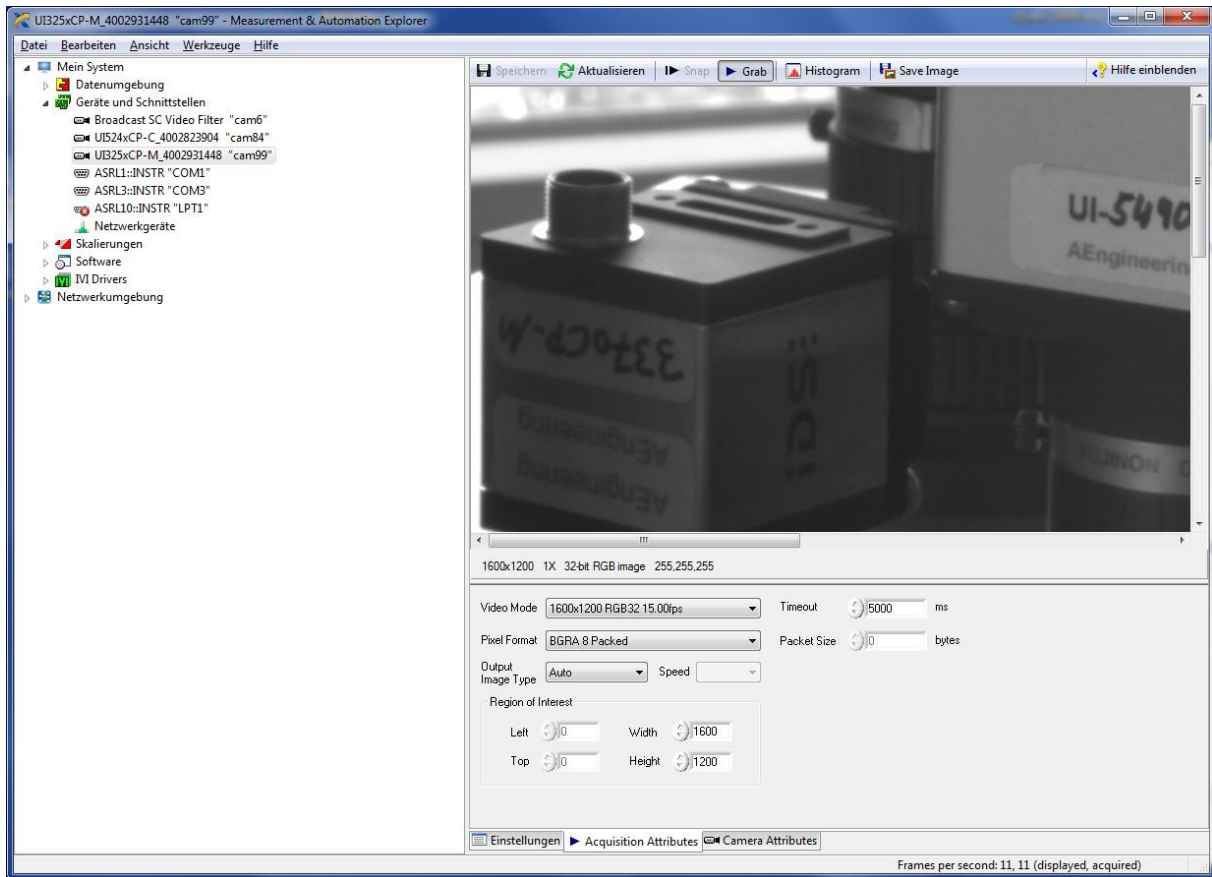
UI325xCP-M_4002931448 "cam99" - Measurement & Automation Explorer

Datei Bearbeiten Ansicht Werkzeuge Hilfe

Mein System
Datenumgebung
Geräte und Schnittstellen
Broadcast SC Video Filter "cam6"
UI524xCP-C_4002823904 "cam84"
UI325xCP-M_4002931448 "cam99"
ASRL1::INSTR "COM1"
ASRL3::INSTR "COM3"
ASRL10::INSTR "LPT1"
Netzwerkgeräte
Skalierungen
Software
IVI Drivers
Netzwerkumgebung

Speichern Aktualisieren Snap Grab Histogram Save Image Hilfe einblenden

UI-5490
AEngineerin
337ocP-M
FUJINON

1600x1200 1X 32-bit RGB image 255,255,255

Video Mode 1600x1200 RGB32 15.00fps
Timeout 5000 ms
Pixel Format BGRA 8 Packed
Packet Size 0 bytes
Output Image Type Auto
Speed
Region of Interest
Left 0
Width 1600
Top 0
Height 1200

Einstellungen Acquisition Attributes Camera Attributes

Frames per second: 11, 11 (displayed, acquired)